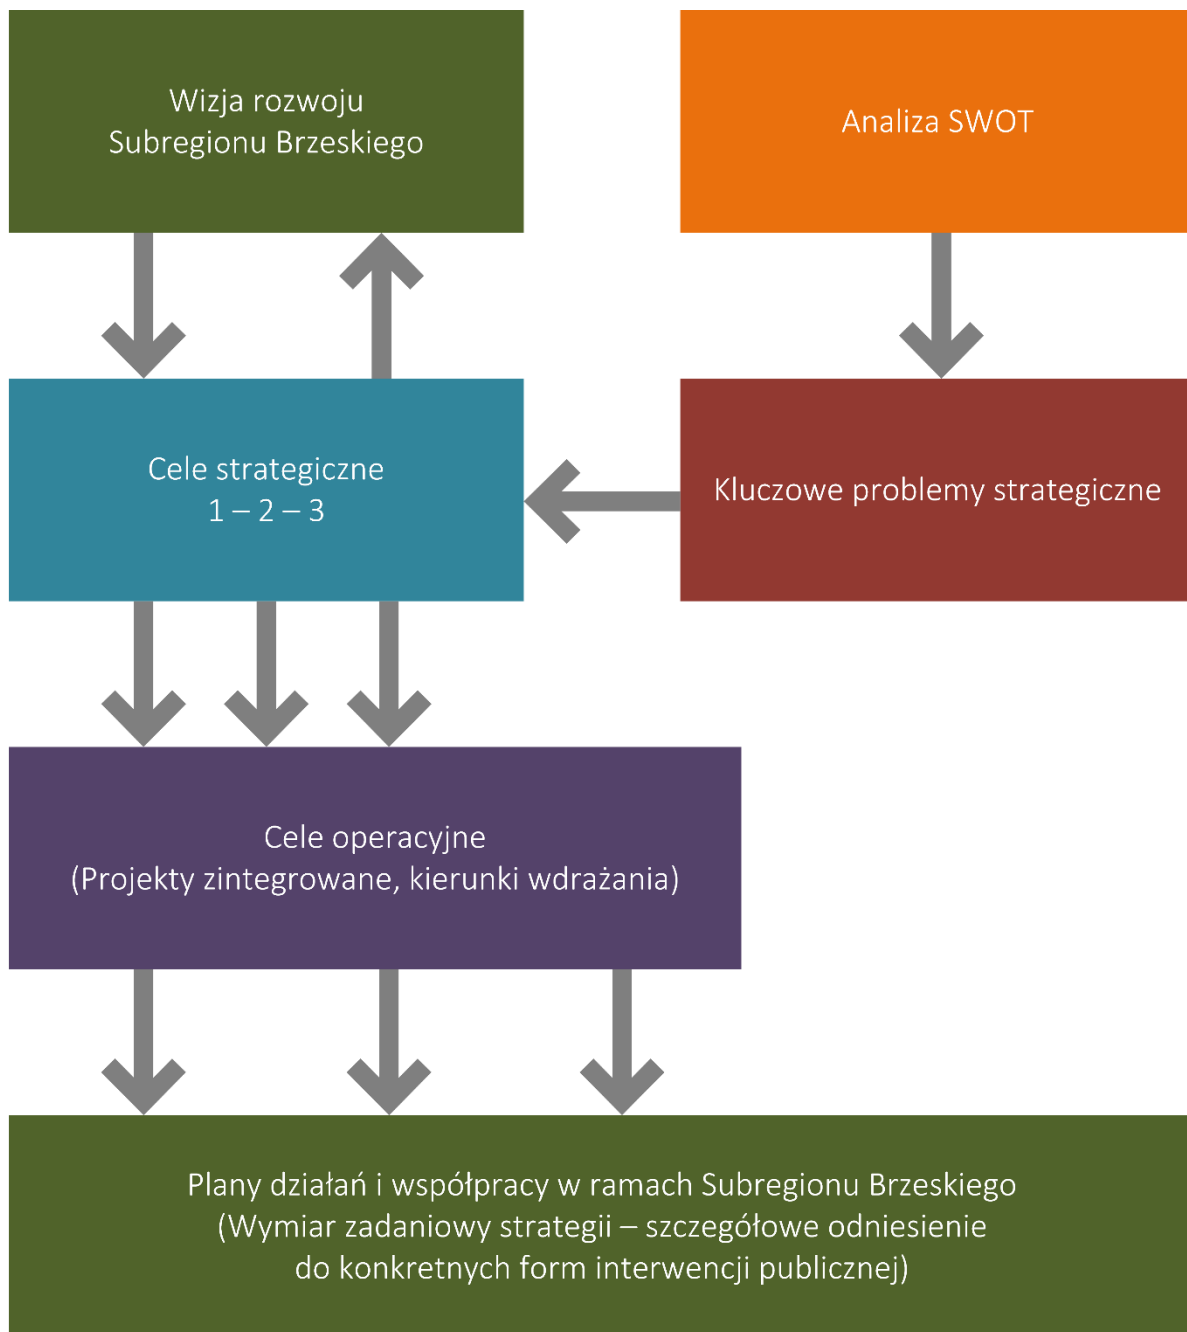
Wizja rozwoju
Subregionu Brzeskiego

Analiza SWOT

Cele strategiczne
1 – 2 – 3

Kluczowe problemy strategiczne

Cele operacyjne
(Projekty zintegrowane, kierunki wdrażania)

Plany działań i współpracy w ramach Subregionu Brzeskiego
(Wymiar zadaniowy strategii – szczegółowe odniesienie do konkretnych form interwencji publicznej)